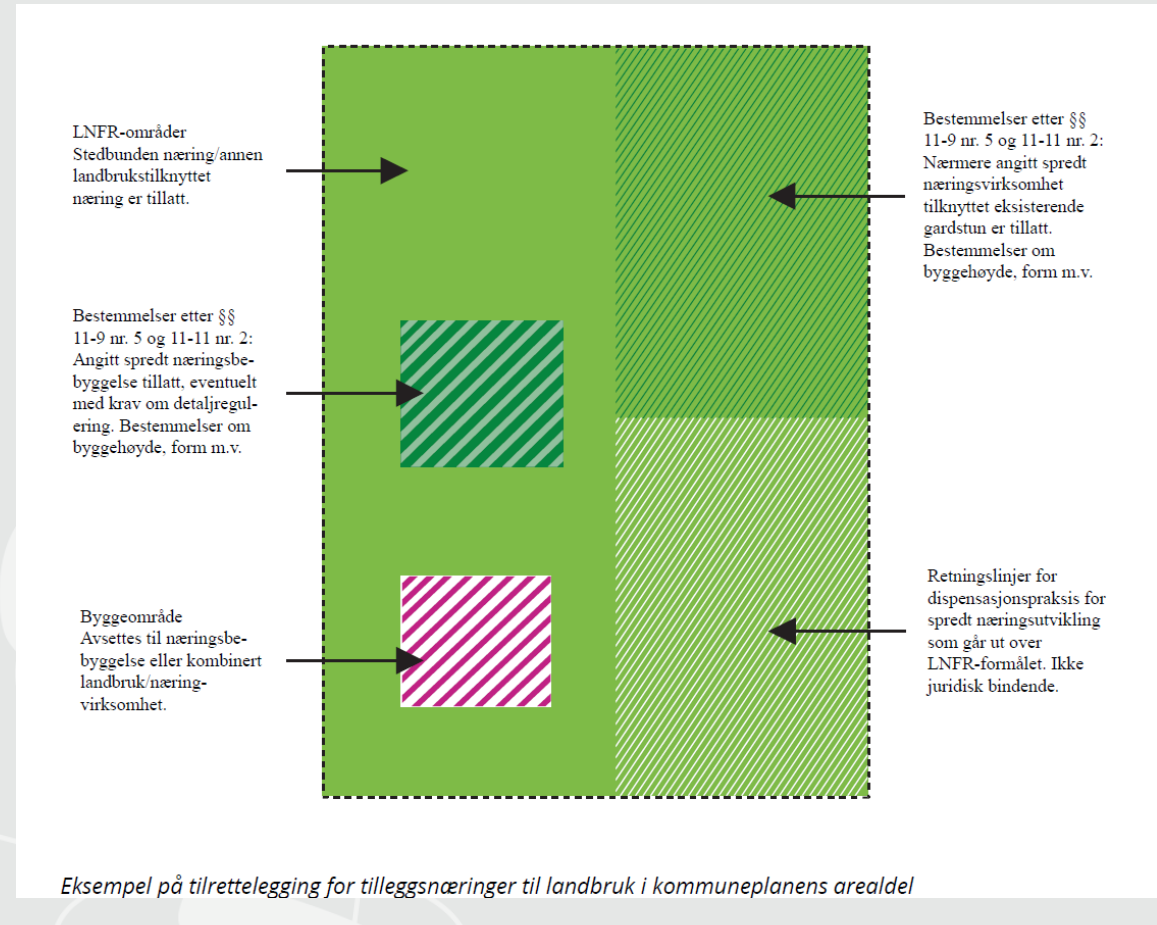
LNFR-områder
Stedbunden næring/annen landbrukstilknyttet næring er tillatt.

Bestemmelser etter §§ 11-9 nr. 5 og 11-11 nr. 2: Nærmere angitt spredt næringsvirksomhet tilknyttet eksisterende gardstun er tillatt. Bestemmelser om byggehøyde, form m.v.

Bestemmelser etter §§ 11-9 nr. 5 og 11-11 nr. 2: Angitt spredt næringsbebyggelse tillatt, eventuelt med krav om detaljregulering. Bestemmelser om byggehøyde, form m.v.

Byggeområde
Avsettes til næringsbebyggelse eller kombinert landbruk/næringvirksomhet.

Retningslinjer for dispensasjonspraksis for spredt næringsutvikling som går ut over LNFR-formålet. Ikke juridisk bindende.

Eksempel på tilrettelegging for tilleggsnæringer til landbruk i kommuneplanens arealdel